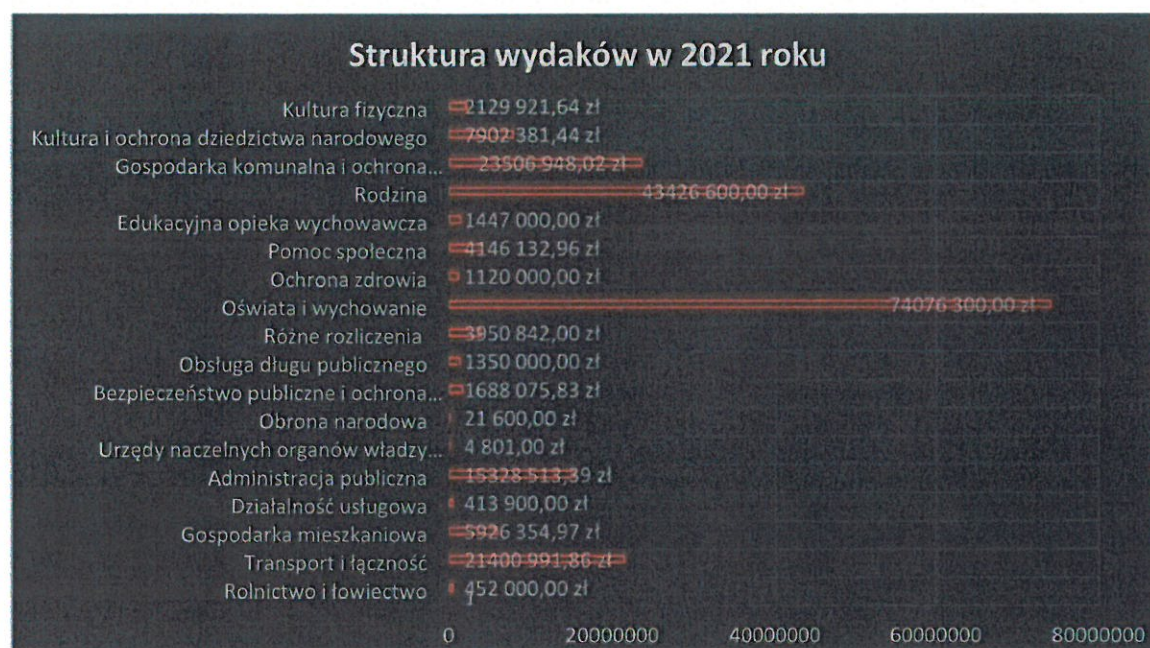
Struktura wydaków w 2021 roku

| Kategoria | Kwota |
|---|---|
| Kultura fizyczna | 2129 921,64 zł |
| Kultura i ochrona dziedzictwa narodowego | 7902 381,44 zł |
| Gospodarka komunalna i ochrona... | 23506 948,02 zł |
| Rodzina | 43426 600,00 zł |
| Edukacyjna opieka wychowawcza | 1447 000,00 zł |
| Pomoc społeczna | 4146 132,96 zł |
| Ochrona zdrowia | 1120 000,00 zł |
| Oświata i wychowanie | 74076 300,00 zł |
| Różne rozliczenia | 3950 842,00 zł |
| Obsługa długu publicznego | 1350 000,00 zł |
| Bezpieczeństwo publiczne i ochrona... | 1688 075,83 zł |
| Obrona narodowa | 21 600,00 zł |
| Urzędy naczelnych organów władzy... | 4 801,00 zł |
| Administracja publiczna | 15328 513,39 zł |
| Działalność usługowa | 413 900,00 zł |
| Gospodarka mieszkaniowa | 5926 354,97 zł |
| Transport i łączność | 21400 991,86 zł |
| Rolnictwo i łowiectwo | 452 000,00 zł |

0 20000000 40000000 60000000 80000000